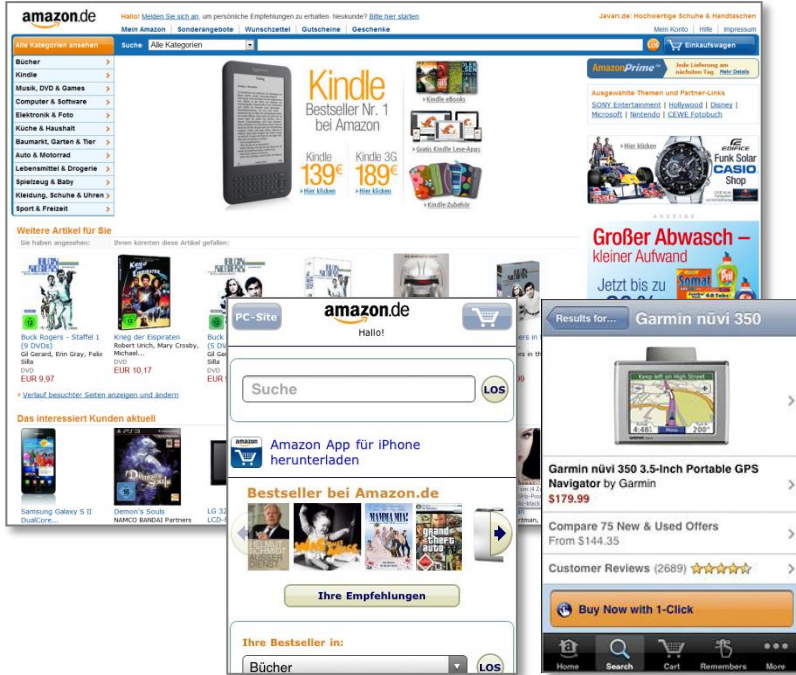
amazon.de

Hallo! Melden Sie sich an, um persönliche Empfehlungen zu erhalten. Neukunde? Bitte hier starten

Javari.de: Hochwertige Schuhe & Handtaschen

Mein Amazon | Sonderangebote | Wunschzettel | Gutscheine | Geschenke

Mein Konto | Hilfe | Impressum

Alle Kategorien ansehen

Suche Alle Kategorien

LOS

Einkaufswagen

Bücher
Kindle
Musik, DVD & Games
Computer & Software
Elektronik & Foto
Küche & Haushalt
Baumarkt, Garten & Tier
Auto & Motorrad
Lebensmittel & Drogerie
Spielzeug & Baby
Kleidung, Schuhe & Uhren
Sport & Freizeit

Kindle
Bestseller Nr. 1
bei Amazon

Kindle
139€
Hier klicken

Kindle 3G
189€
Hier klicken

Kindle eBooks

Gratis Kindle Lese-Apps

Kindle-Zubehör

AmazonPrime
Jede Lieferung am nächsten Tag Mehr Details

Ausgewählte Themen und Partner-Links
SONY Entertainment | Hollywood | Disney | Microsoft | Nintendo | CEWE Fotobuch

Hier klicken

EDIFICE
Funk Solar
CASIO
Shop

ANZEIGE

Großer Abwasch –
kleiner Aufwand

Jetzt bis zu

Weitere Artikel für Sie

Sie haben angesehen:

Ihnen könnten diese Artikel gefallen:

Buck Rogers - Staffel 1 (9 DVDs)
Gil Gerard, Erin Gray, Felix Silla
DVD
EUR 9,97

Krieg der Eispiraten
Robert Urich, Mary Crosby, Michael...
DVD
EUR 10,17

Buck
Gil G
Silla
DVD
EUR

Verlauf besuchter Seiten anzeigen und ändern

Das interessiert Kunden aktuell

Samsung Galaxy S II DualCore...

Demon's Souls
NAMCO BANDAI Partners

LG 32
LCD-T

PC-Site

amazon.de
Hallo!

Suche

LOS

Amazon App für iPhone herunterladen

Bestseller bei Amazon.de

Ihre Empfehlungen

Ihre Bestseller in:

Bücher

LOS

Results for...

Garmin nüvi 350

Garmin nüvi 350 3.5-Inch Portable GPS Navigator by Garmin
$179.99

Compare 75 New & Used Offers
From $144.35

Customer Reviews (2689)

Buy Now with 1-Click

Home
Search
Cart
Remembers
More